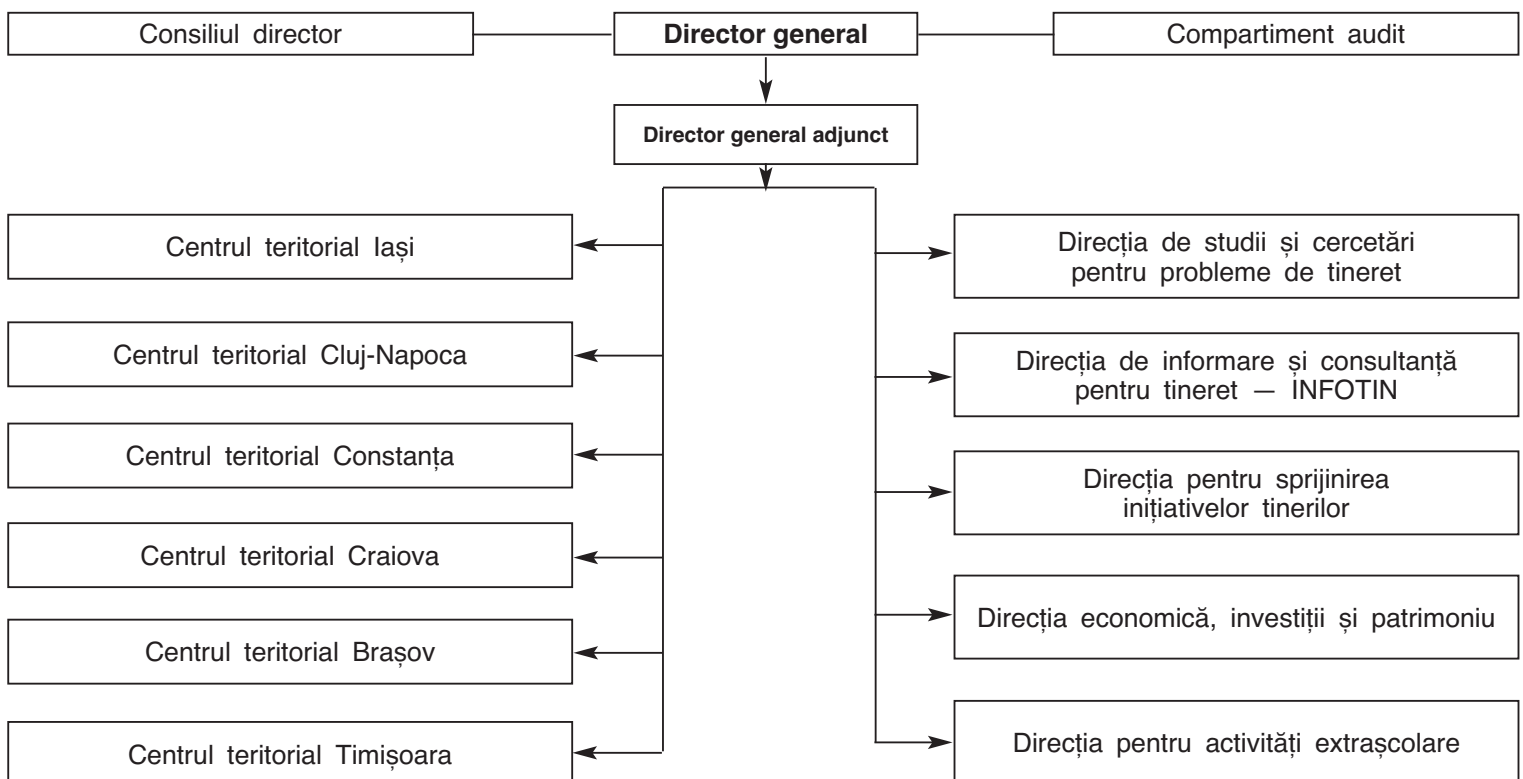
Consiliul director

Director general

Compartiment audit

Director general adjunct

Centrul teritorial Iași

Centrul teritorial Cluj-Napoca

Centrul teritorial Constanța

Centrul teritorial Craiova

Centrul teritorial Brașov

Centrul teritorial Timișoara

Direcția de studii și cercetări pentru probleme de tineret

Direcția de informare și consultanță pentru tineret — INFOTIN

Direcția pentru sprijinirea inițiativelor tinerilor

Direcția economică, investiții și patrimoniu

Direcția pentru activități extrașcolare